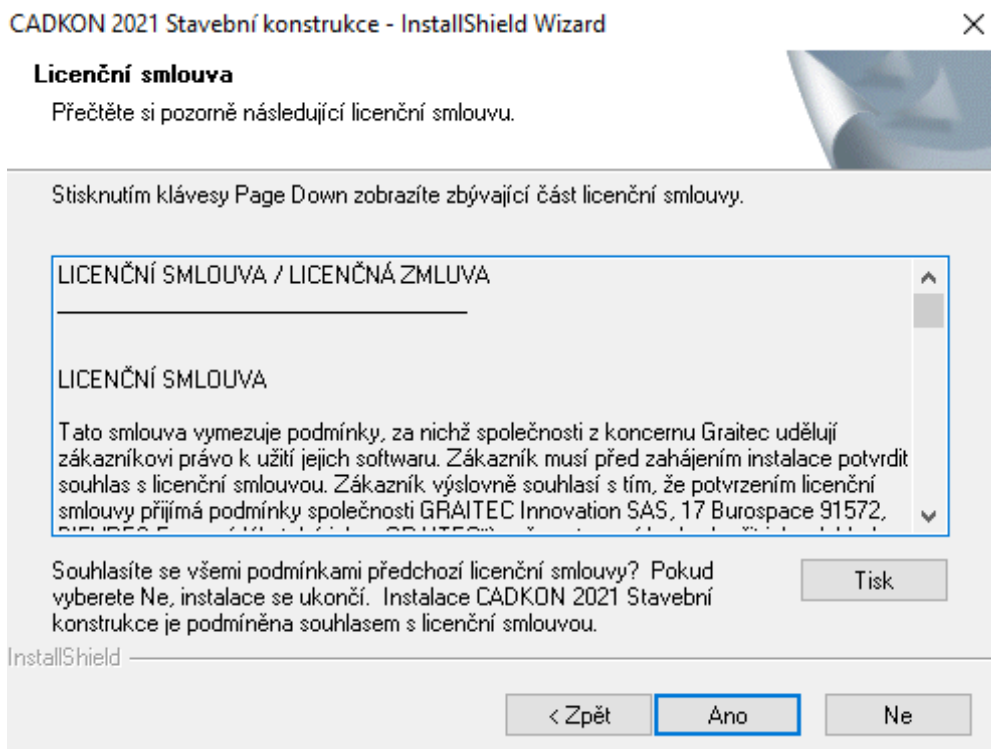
CADKON 2021 Stavební konstrukce - InstallShield Wizard

Licenční smlouva

Přečtěte si pozorně následující licenční smlouvu.

Stisknutím klávesy Page Down zobrazíte zbývající část licenční smlouvy.

LICENČNÍ SMLOUVA / LICENČNÁ ZMLUVA

LICENČNÍ SMLOUVA

Tato smlouva vymezuje podmínky, za nichž společnosti z koncernu Graitec udělují zákazníkovi právo k užití jejich softwaru. Zákazník musí před zahájením instalace potvrdit souhlas s licenční smlouvou. Zákazník výslovně souhlasí s tím, že potvrzením licenční smlouvy přijímá podmínky společnosti GRAITEC Innovation SAS, 17 Burospace 91572, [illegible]

Souhlasíte se všemi podmínkami předchozí licenční smlouvy? Pokud vyberete Ne, instalace se ukončí. Instalace CADKON 2021 Stavební konstrukce je podmíněna souhlasem s licenční smlouvou.

Tisk

InstallShield

< Zpět

Ano

Ne